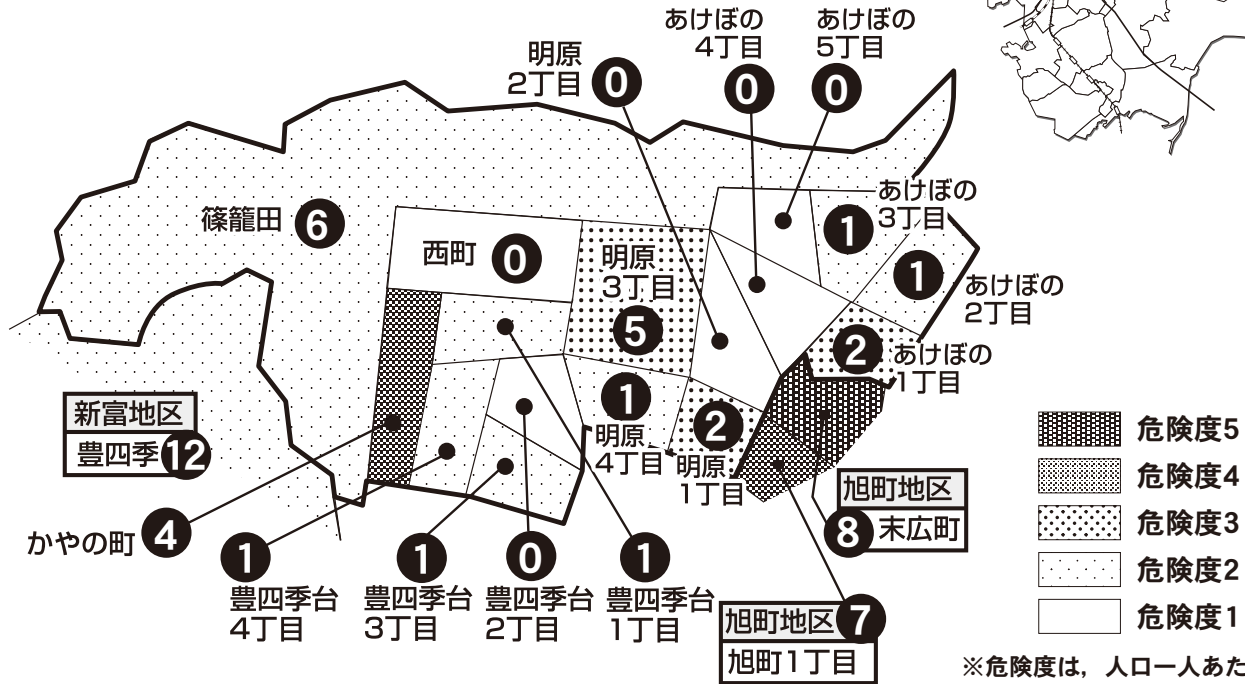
あけぼの 4丁目 0

あけぼの 5丁目 0

明原 2丁目 0

あけぼの 3丁目 1

篠籠田 6

西町 0

明原 3丁目 5

1 あけぼの 2丁目

2 あけぼの 1丁目

新富地区

豊四季 12

1 明原 4丁目

2 明原 1丁目

危険度5

危険度4

危険度3

危険度2

危険度1

旭町地区

8 末広町

かやの町 4

1 豊四季台 4丁目

1 豊四季台 3丁目

0 豊四季台 2丁目

1 豊四季台 1丁目

旭町地区 7

旭町1丁目

※危険度は，人口一人あた